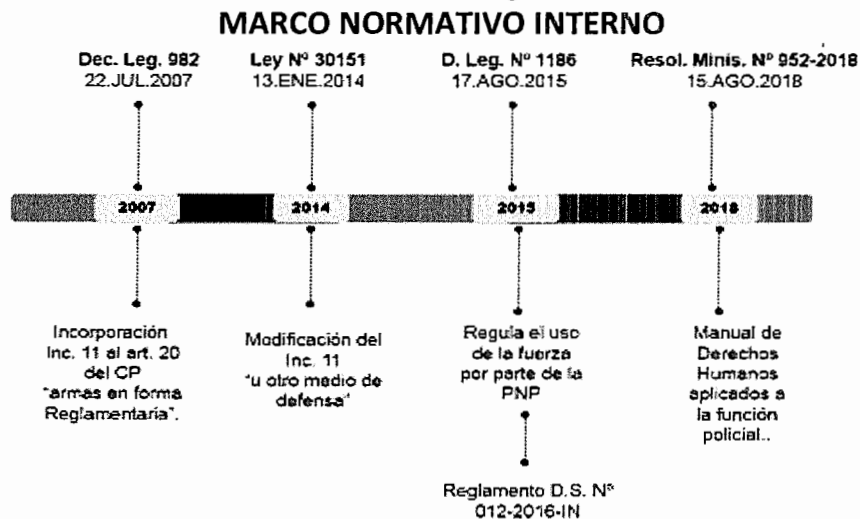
MARCO NORMATIVO INTERNO

Dec. Leg. 982
22.JUL.2007

Ley Nº 30151
13.ENE.2014

D. Leg. Nº 1186
17.AGO.2015

Resol. Minis. Nº 952-2018
15.AGO.2018

2007

2014

2015

2018

Incorporación Inc. 11 al art. 20 del CP "armas en forma Reglamentaria".

Modificación del Inc. 11 "u otro medio de defensa"

Regula el uso de la fuerza por parte de la PNP

Reglamento D.S. Nº 012-2016-IN

Manual de Derechos Humanos aplicados a la función policial..